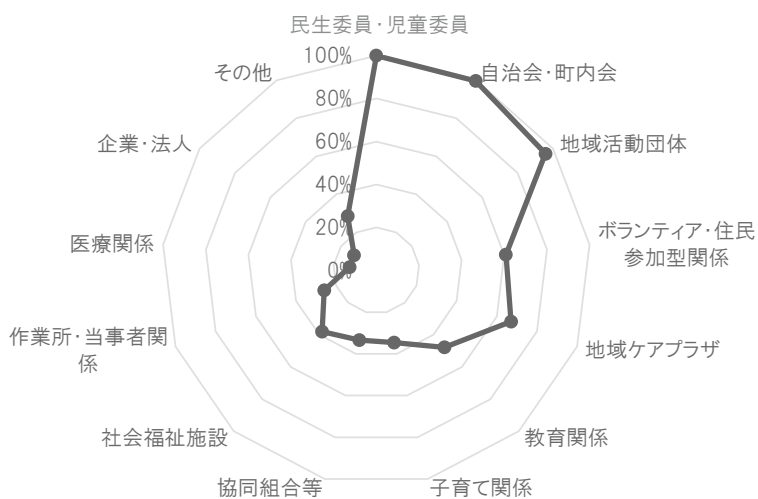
民生委員・児童委員
100%
80%
60%
40%
20%
0%
自治会・町内会
地域活動団体
ボランティア・住民参加型関係
地域ケアプラザ
教育関係
子育て関係
協同組合等
社会福祉施設
作業所・当事者関係
医療関係
企業・法人
その他